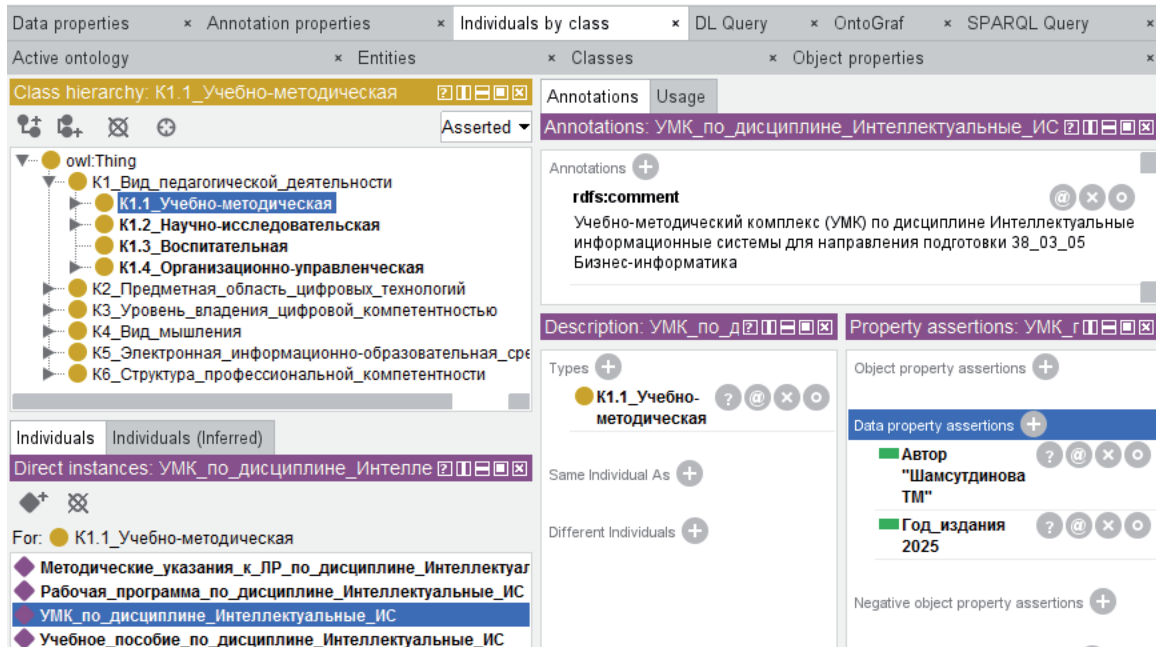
Data properties × Annotation properties × Individuals by class × DL Query × OntoGraf × SPARQL Query ×
Active ontology × Entities × Classes × Object properties ×

Class hierarchy: К1.1_Учебно-методическая

Asserted

owl:Thing
К1_Вид_педагогической_деятельности
К1.1_Учебно-методическая
К1.2_Научно-исследовательская
К1.3_Воспитательная
К1.4_Организационно-управленческая
К2_Предметная_область_цифровых_технологий
К3_Уровень_владения_цифровой_компетентностью
К4_Вид_мышления
К5_Электронная_информационно-образовательная_сре
К6_Структура_профессиональной_компетентности

Individuals | Individuals (Inferred)
Direct instances: УМК_по_дисциплине_Интелле

For: К1.1_Учебно-методическая

Методические_указания_к_ЛР_по_дисциплине_Интеллектуал
Рабочая_программа_по_дисциплине_Интеллектуальные_ИС
УМК_по_дисциплине_Интеллектуальные_ИС
Учебное_пособие_по_дисциплине_Интеллектуальные_ИС

Annotations | Usage
Annotations: УМК_по_дисциплине_Интеллектуальные_ИС

Annotations
rdfs:comment
Учебно-методический комплекс (УМК) по дисциплине Интеллектуальные информационные системы для направления подготовки 38_03_05 Бизнес-информатика

Description: УМК_по_д
Types
К1.1_Учебно-методическая

Same Individual As

Different Individuals

Property assertions: УМК_г
Object property assertions

Data property assertions
Автор "Шамсутдинова ТМ"
Год_издания 2025

Negative object property assertions